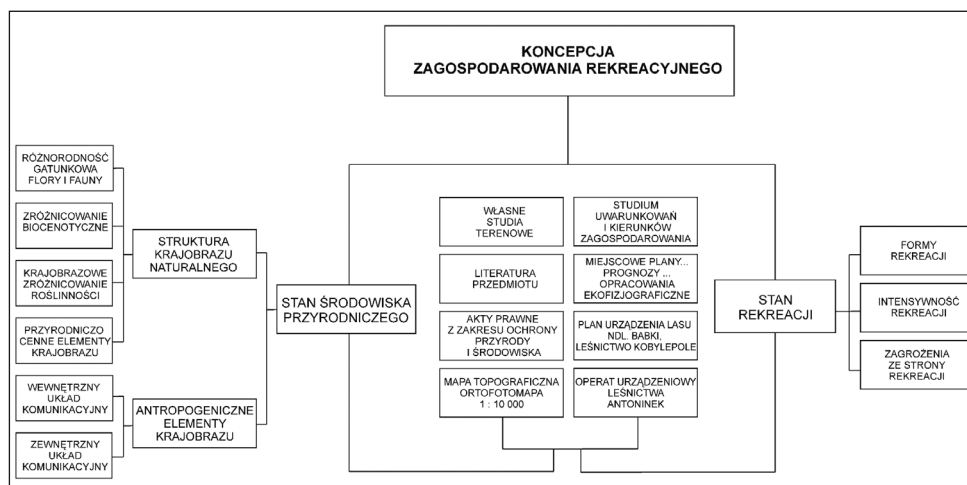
KONCEPCJA ZAGOSPODAROWANIA REKREACYJNEGO

RÓŻNORODNOŚĆ GATUNKOWA FLORY I FAUNY

ZRÓŻNICOWANIE BIOCENOTYCZNE

KRAJOBRAZOWE ZRÓŻNICOWANIE ROŚLINNOŚCI

PRZYRODNICZO CENNE ELEMENTY KRAJOBRAZU

WEWNĘTRZNY UKŁAD KOMUNIKACYJNY

ZEWNĘTRZNY UKŁAD KOMUNIKACYJNY

STRUKTURA KRAJOBRAZU NATURALNEGO

ANTROPOGENICZNE ELEMENTY KRAJOBRAZU

STAN ŚRODOWISKA PRZYRODNICZEGO

WŁASNE STUDIA TERENOWE

STUDIUM UWARUNKOWAŃ I KIERUNKÓW ZAGOSPODAROWANIA

LITERATURA PRZEDMIOTU

MIEJSCOWE PLANY... PROGNOZY ... OPRACOWANIA EKOFIZJOGRAFICZNE

AKTY PRAWNE Z ZAKRESU OCHRONY PRZYRODY I ŚRODOWISKA

PLAN URZĄDZENIA LASU NDL. BABKI, LEŚNICTWO KOBYLEPOLE

MAPA TOPOGRAFICZNA ORTOFOTOMAPA 1 : 10 000

OPERAT URZĄDZENIOWY LEŚNICTWA ANTONINEK

STAN REKREACJI

FORMY REKREACJI

INTENSYWNOŚĆ REKREACJI

ZAGROŻENIA ZE STRONY REKREACJI